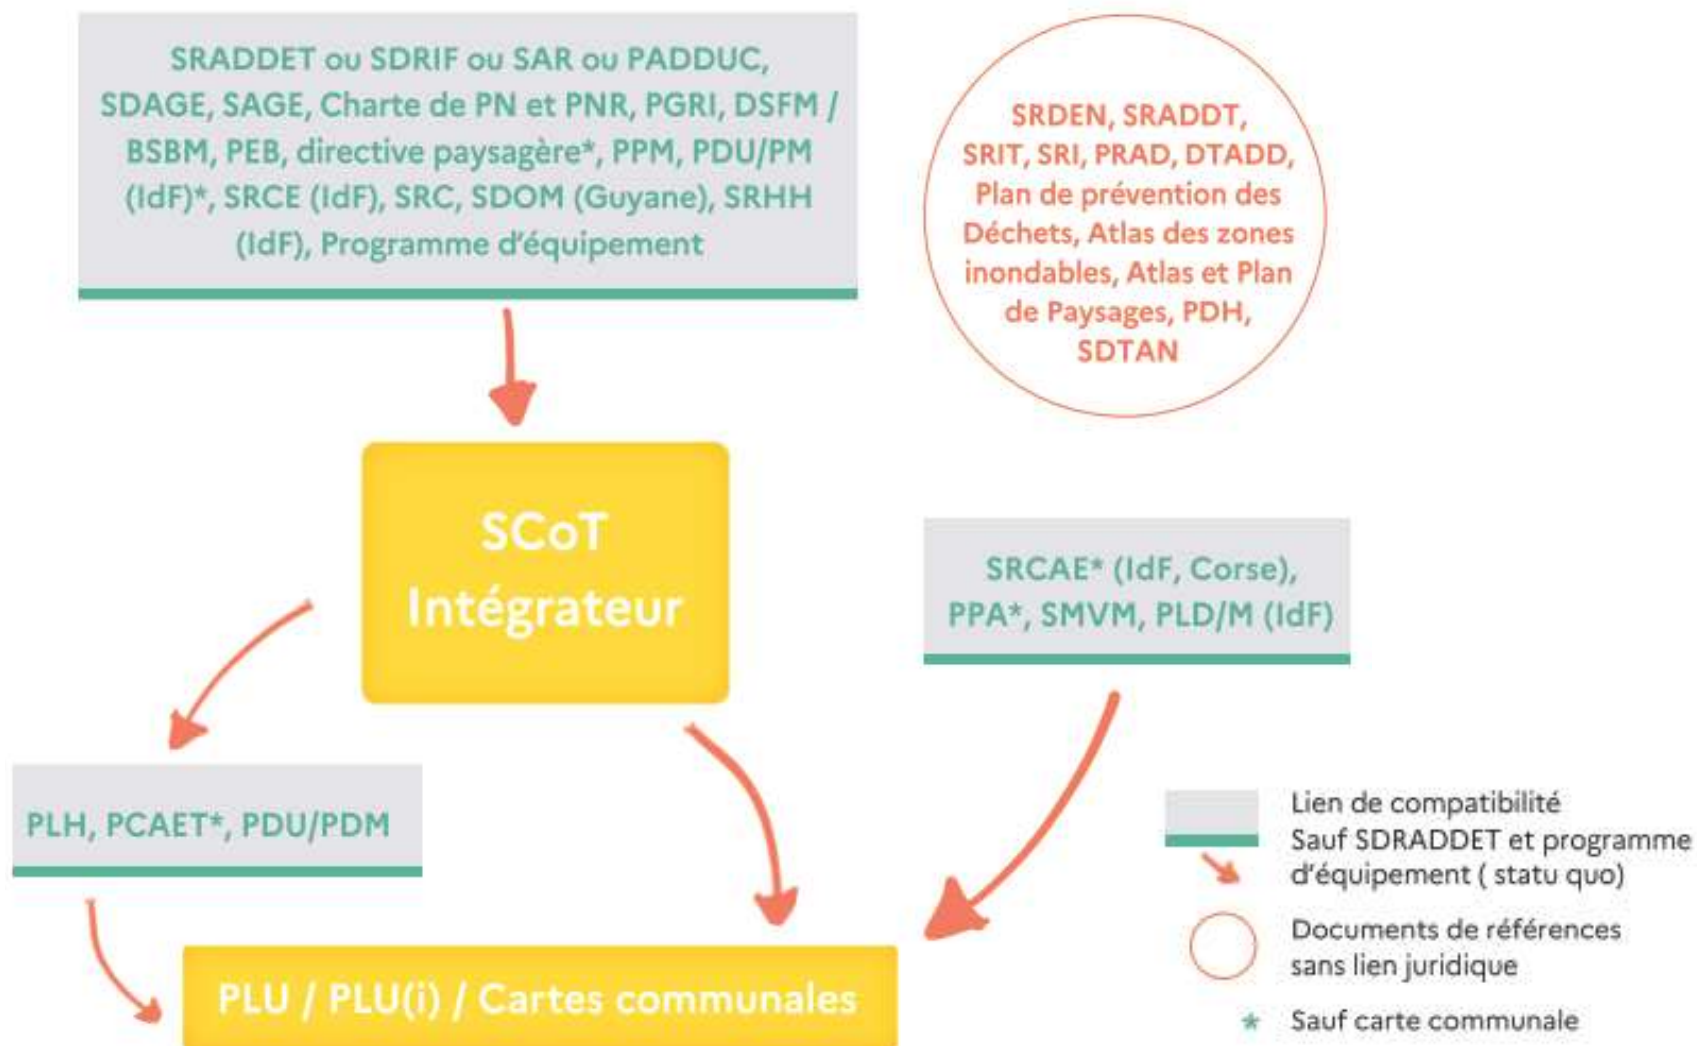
SRADDET ou SDRIF ou SAR ou PADDUC, SDAGE, SAGE, Charte de PN et PNR, PGRI, DSFM / BSBM, PEB, directive paysagère*, PPM, PDU/PM (IdF)*, SRCE (IdF), SRC, SDOM (Guyane), SRHH (IdF), Programme d'équipement

SRDEN, SRADDT, SRIT, SRI, PRAD, DTADD, Plan de prévention des Déchets, Atlas des zones inondables, Atlas et Plan de Paysages, PDH, SDTAN

SCoT Intégrateur

SRCAE* (IdF, Corse), PPA*, SMVM, PLD/M (IdF)

PLH, PCAET*, PDU/PDM

PLU / PLU(i) / Cartes communales

Lien de compatibilité
Sauf SDRADDET et programme d'équipement ( statu quo)

Documents de références sans lien juridique

* Sauf carte communale